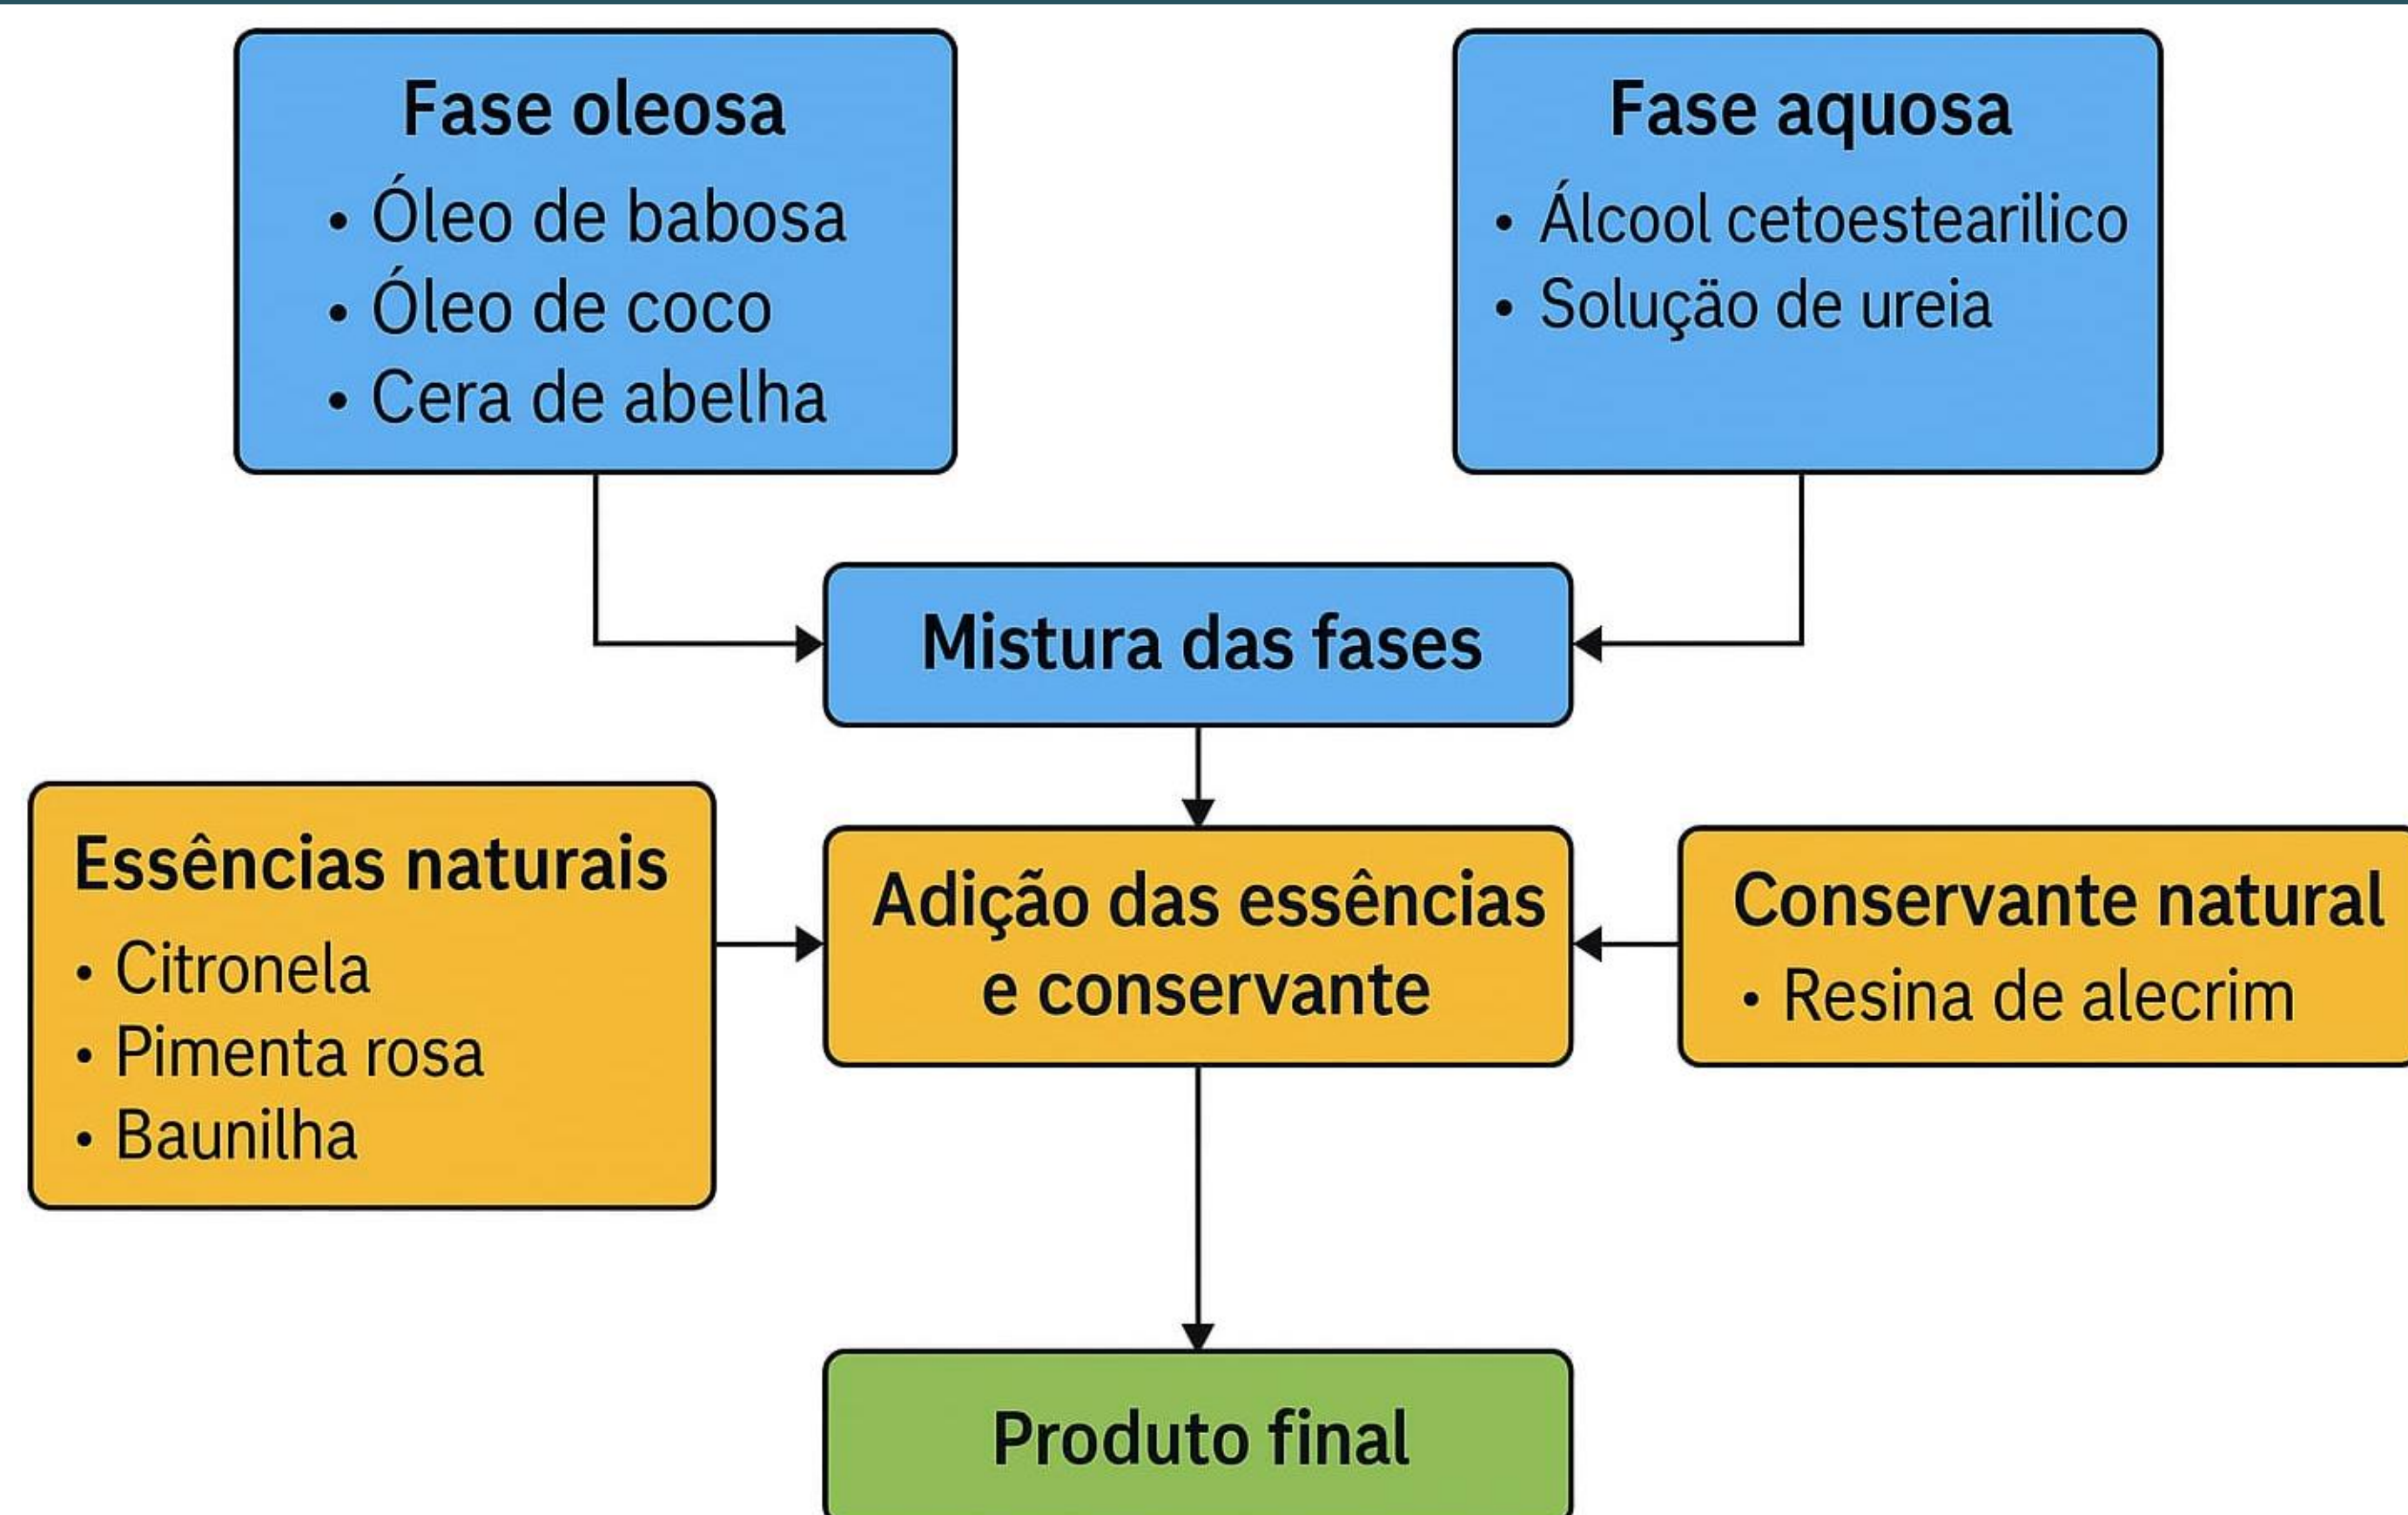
Fase oleosa
• Óleo de babosa
• Óleo de coco
• Cera de abelha

Fase aquosa
• Álcool cetoestearilico
• Solução de ureia

Mistura das fases

Essências naturais
• Citronela
• Pimenta rosa
• Baunilha

Adição das essências e conservante

Conservante natural
• Resina de alecrim

Produto final